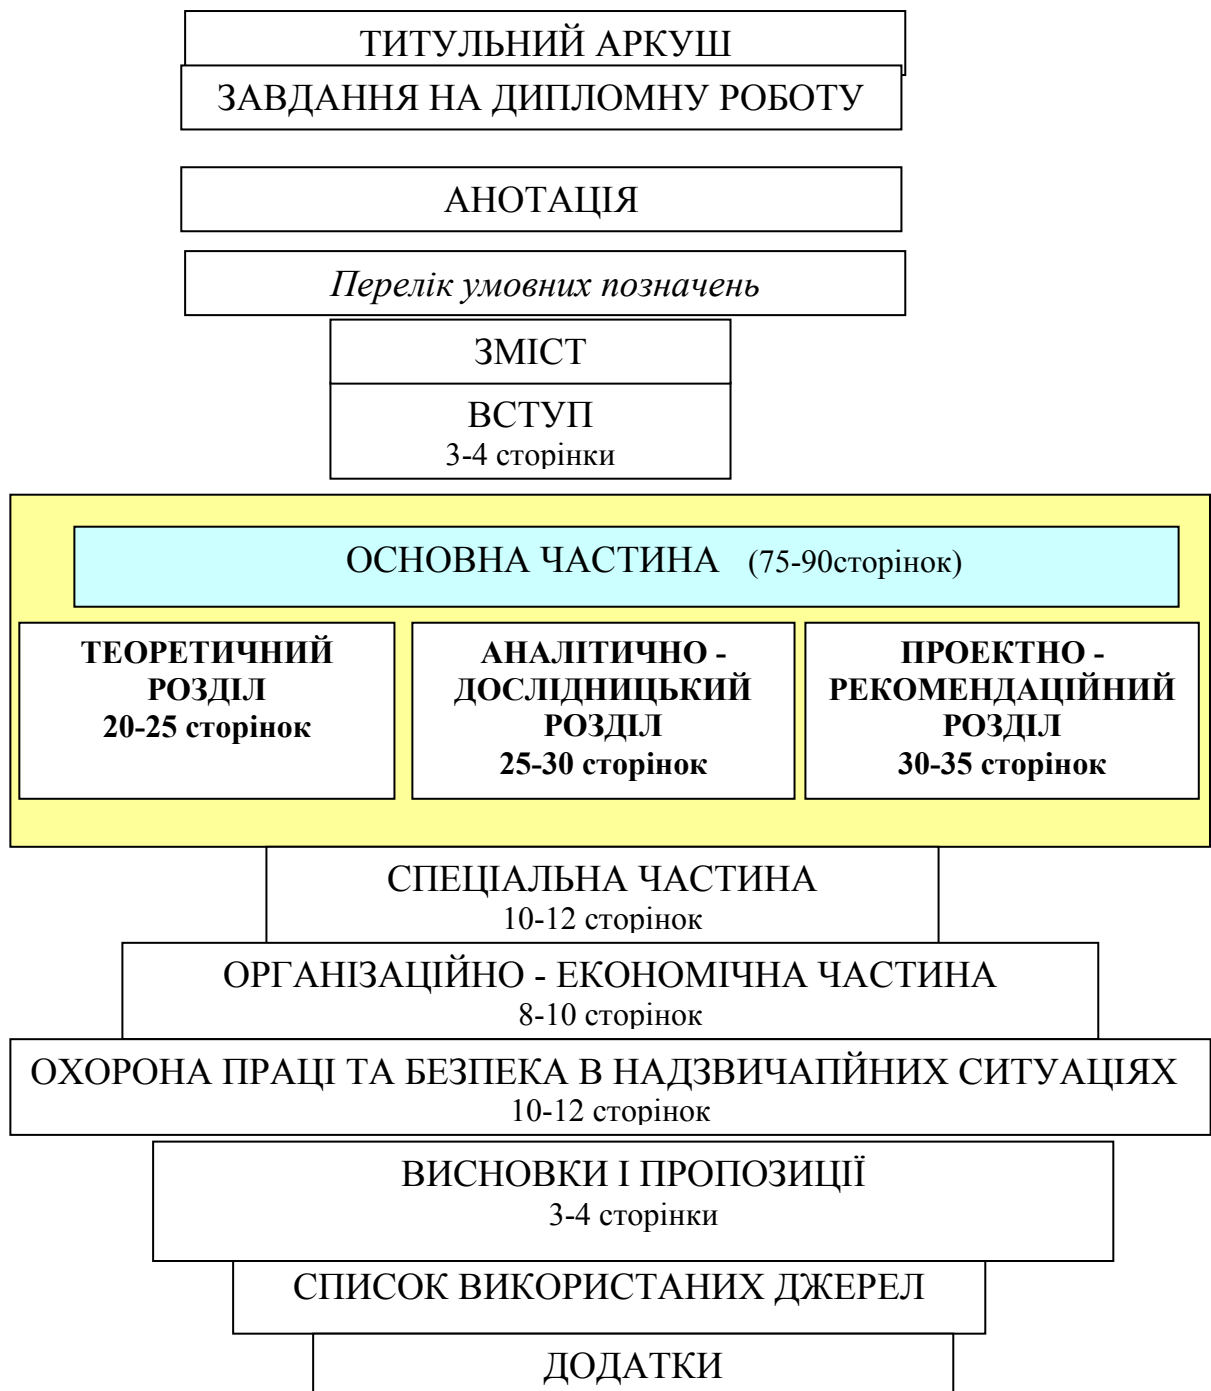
ТИТУЛЬНИЙ АРКУШ

ЗАВДАННЯ НА ДИПЛОМНУ РОБОТУ

АНОТАЦІЯ

*Перелік умовних позначень*

ЗМІСТ

ВСТУП
3-4 сторінки

ОСНОВНА ЧАСТИНА (75-90сторінок)

**ТЕОРЕТИЧНИЙ РОЗДІЛ
20-25 сторінок**

**АНАЛІТИЧНО - ДОСЛІДНИЦЬКИЙ РОЗДІЛ
25-30 сторінок**

**ПРОЕКТНО - РЕКОМЕНДАЦІЙНИЙ РОЗДІЛ
30-35 сторінок**

СПЕЦІАЛЬНА ЧАСТИНА
10-12 сторінок

ОРГАНІЗАЦІЙНО - ЕКОНОМІЧНА ЧАСТИНА
8-10 сторінок

ОХОРОНА ПРАЦІ ТА БЕЗПЕКА В НАДЗВИЧАПЙНИХ СИТУАЦІЯХ
10-12 сторінок

ВИСНОВКИ І ПРОПОЗИЦІЇ
3-4 сторінки

СПИСОК ВИКОРИСТАНИХ ДЖЕРЕЛ

ДОДАТКИ